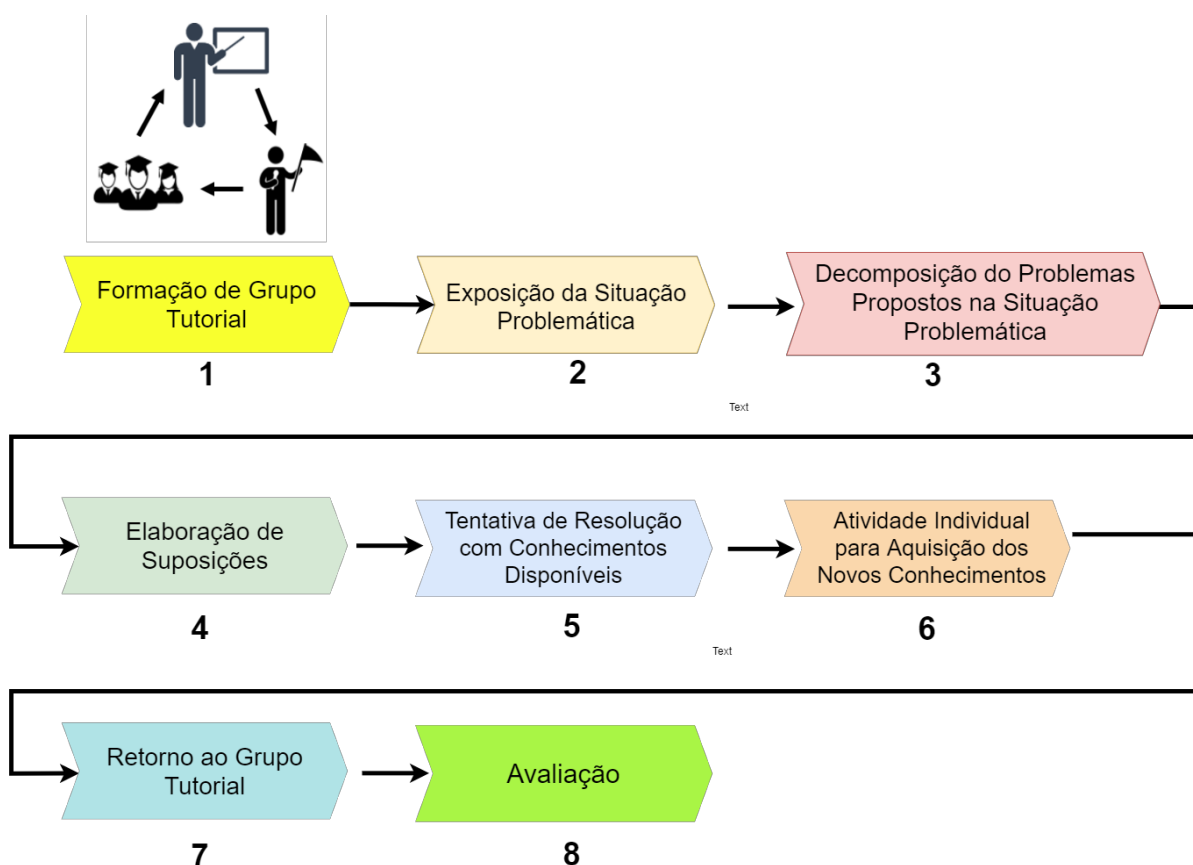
Formação de Grupo Tutorial

1

Exposição da Situação Problemática

2

Decomposição do Problemas Propostos na Situação Problemática

3

Text

Elaboração de Suposições

4

Tentativa de Resolução com Conhecimentos Disponíveis

5

Text

Atividade Individual para Aquisição dos Novos Conhecimentos

6

Retorno ao Grupo Tutorial

7

Avaliação

8